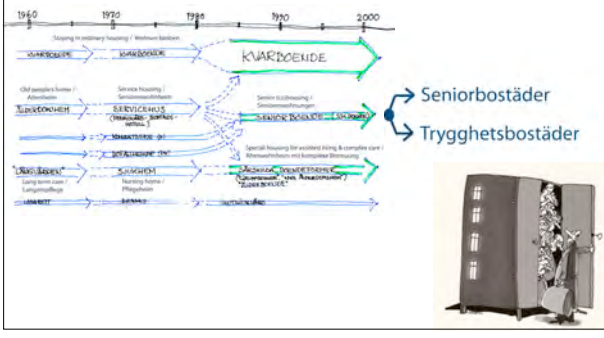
1960 1970 1980 1990 2000

Staying in ordinary housing / Wohnen bleiben

KVARBOENDE KVARBOENDE KVARBOENDE

Old people's home / Altenheim

Service housing / Seniorenwohnheim

ÅLDERDOMSHEM SERVICEHUS

Senior (co)housing / Seniorenwohnungen

SENIORBOENDE

SERVICEHUS

Special housing for assisted living & complex care / Altenwohnheim mit komplexer Betreuung

SÄRSKILDA BOENDEFORMER

Long term care / Langzeitpflege

Nursing home / Pflegeheim

SJUKHEM

Seniorbostäder

Trygghetsbostäder